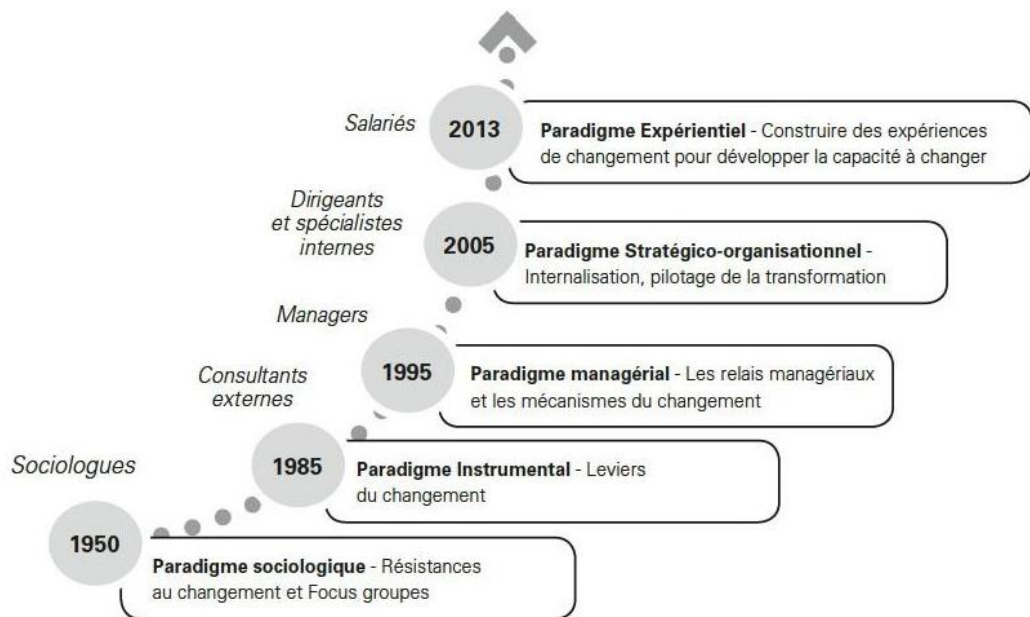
Salariés

2013

Paradigme Expérientiel - Construire des expériences de changement pour développer la capacité à changer

Dirigeants et spécialistes internes

2005

Paradigme Stratégico-organisationnel - Internalisation, pilotage de la transformation

Managers

1995

Paradigme managérial - Les relais managériaux et les mécanismes du changement

Consultants externes

1985

Paradigme Instrumental - Leviers du changement

Sociologues

1950

Paradigme sociologique - Résistances au changement et Focus groupes